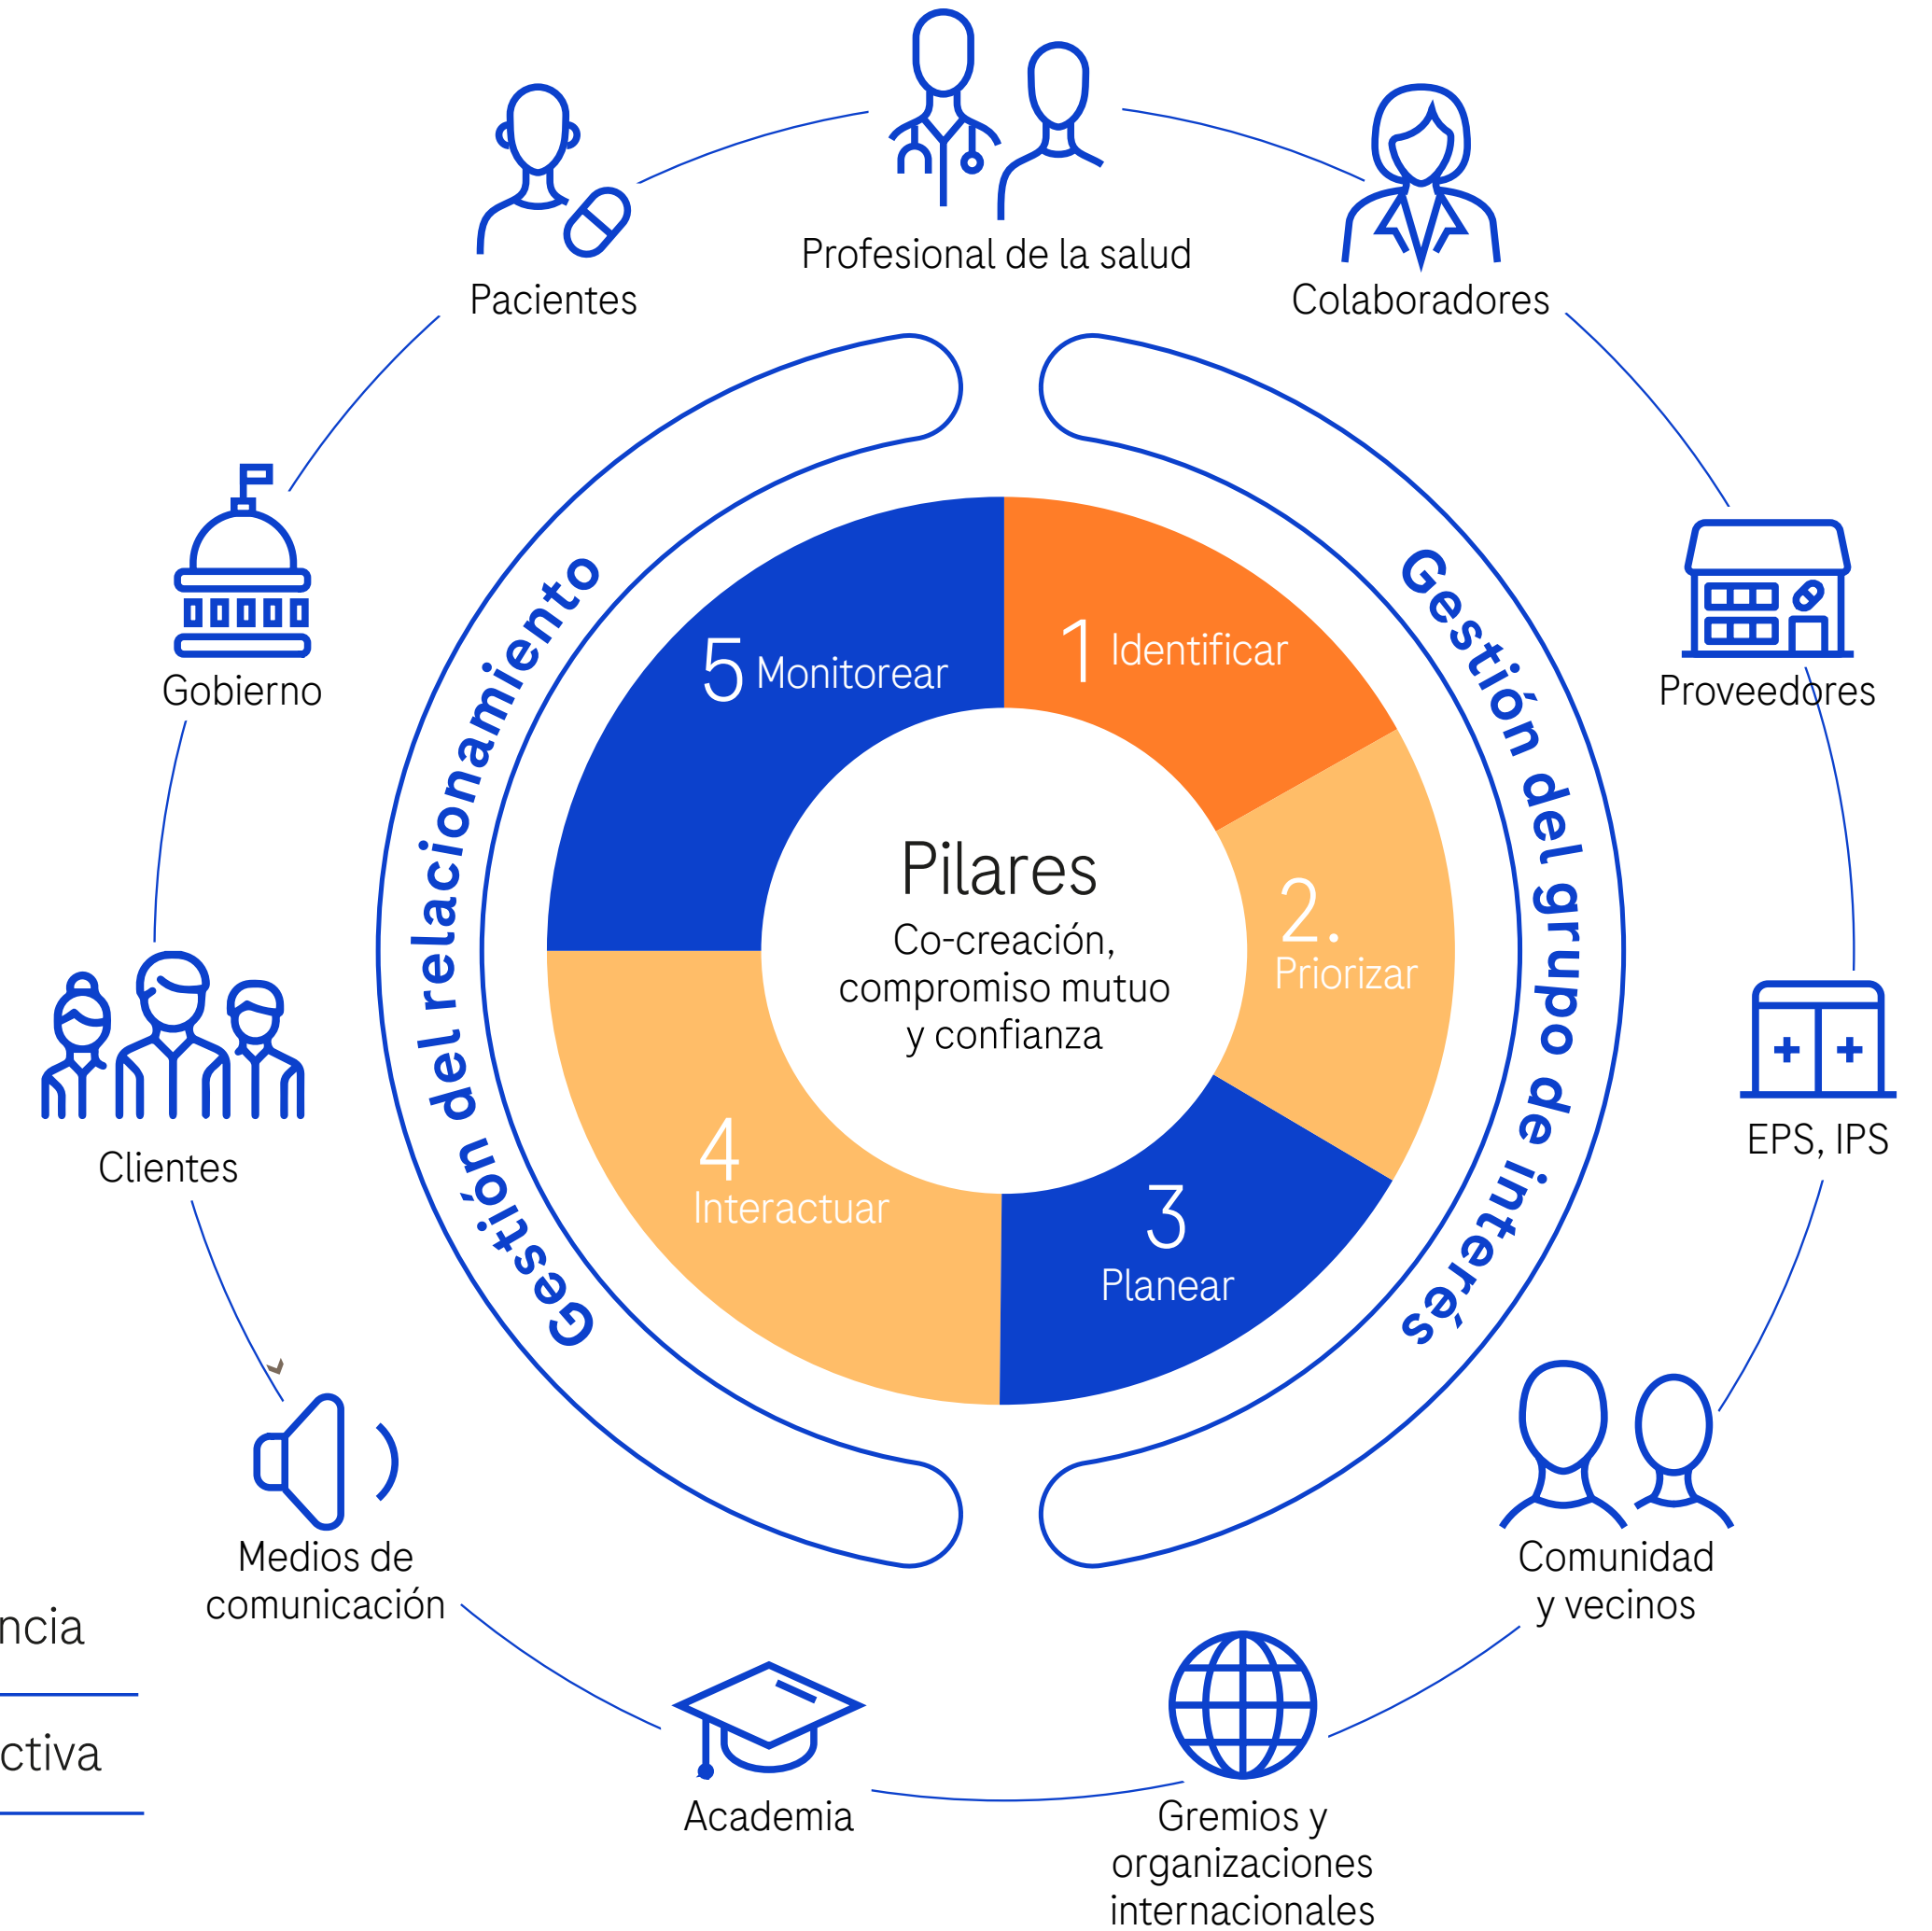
Profesional de la salud
Pacientes
Colaboradores
Gobierno
Proveedores
Clientes
EPS, IPS
Medios de comunicación
Comunidad y vecinos
Academia
Gremios y organizaciones internacionales
ncia
ctiva

Gestión del relacionamiento
Gestión del grupo de interés

5 Monitorear
1 Identificar
2. Priorizar
3 Planear
4 Interactuar

Pilares
Co-creación, compromiso mutuo y confianza